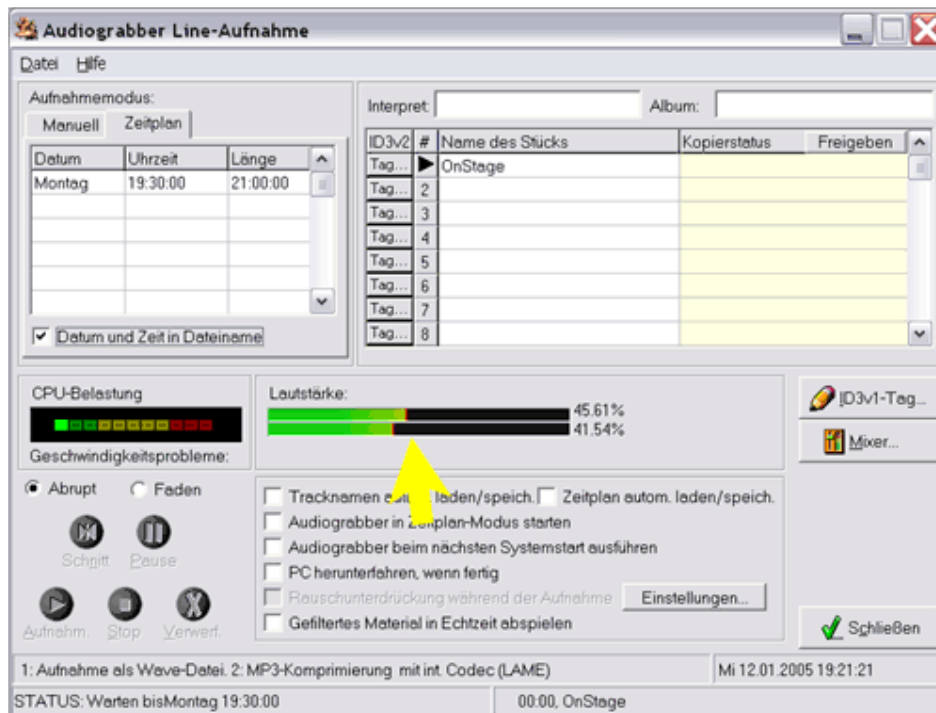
Audiograbber Line-Aufnahme

Datei Hilfe

Aufnahmemodus:

Manuell Zeitplan

| Datum | Uhrzeit | Länge |
|---|---|---|
| Montag | 19:30:00 | 21:00:00 |
| | | |
| | | |
| | | |
| | | |

Datum und Zeit in Dateiname

Interpret: Album:

| ID3v2 | # | Name des Stücks | Kopierstatus | Freigeben |
|---|---|---|---|---|
| Tag... | ▶ | OnStage | | |
| Tag... | 2 | | | |
| Tag... | 3 | | | |
| Tag... | 4 | | | |
| Tag... | 5 | | | |
| Tag... | 6 | | | |
| Tag... | 7 | | | |
| Tag... | 8 | | | |

CPU-Belastung

Geschwindigkeitsprobleme:

Lautstärke:

45.61%

41.54%

ID3v1-Tag...

Mixer...

Abrupt Faden

Schnitt Pause

Aufnahm. Stop Verwerf.

Tracknamen autom. laden/speich. Zeitplan autom. laden/speich.

Audiograbber in Zeitplan-Modus starten

Audiograbber beim nächsten Systemstart ausführen

PC herunterfahren, wenn fertig

Rauschunterdrückung während der Aufnahme Einstellungen...

Gefiltertes Material in Echtzeit abspielen

Schließen

1: Aufnahme als Wave-Datei. 2: MP3-Komprimierung mit int. Codec (LAME)

Mi 12.01.2005 19:21:21

STATUS: Warten bisMontag 19:30:00

00:00, OnStage